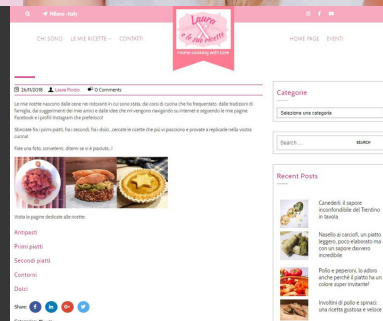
Milano - Italy

Laura e le sue ricette
Home cooking with Love

CHI SONO LE MIE RICETTE CONTATTI HOME PAGE EVENTI

26/11/2018 Laura Pozzo 0 Comments

Le mie ricette nascono dalle cene nei ristoranti in cui sono stata, dai corsi di cucina che ho frequentato, dalle tradizioni di famiglia, dai suggerimenti dei miei amici e dalle idee che mi vengono navigando su internet e seguendo le mie pagine Facebook e i profili Instagram che preferisco!

Sbirciate fra i primi piatti, fra i secondi, fra i dolci...cercate le ricette che più vi piacciono e provate a replicarle nella vostra cucina!

Fate una foto, sorridete, ditemi se vi è piaciuto...!

Visita le pagine dedicate alle ricette:

Antipasti

Primi piatti

Secondi piatti

Contorni

Dolci

Share:

Categorie

Selezione una categoria

Search... SEARCH

Recent Posts

Canederli: il sapore inconfondibile del Trentino in tavola

Nasello ai carciofi, un piatto leggero, poco elaborato ma con un sapore davvero incredibile

Pollo e peperoni, lo adoro anche perché il piatto ha un colore super invitante!

Involtini di pollo e spinaci una ricetta gustosa e veloce